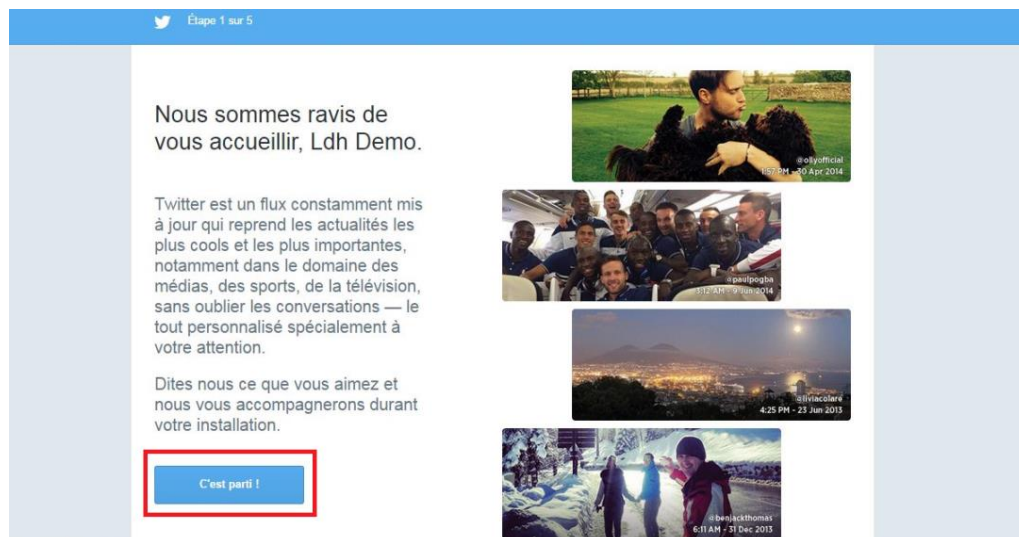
Étape 1 sur 5

Nous sommes ravis de vous accueillir, Ldh Demo.

Twitter est un flux constamment mis à jour qui reprend les actualités les plus cools et les plus importantes, notamment dans le domaine des médias, des sports, de la télévision, sans oublier les conversations — le tout personnalisé spécialement à votre attention.

Dites nous ce que vous aimez et nous vous accompagnerons durant votre installation.

C'est parti !

@ollyofficial
1:57 PM - 30 Apr 2014

@paulpogba
1:12 AM - 9 Jun 2014

@liviacolare
4:25 PM - 23 Jun 2013

@benjackthomas
6:11 AM - 31 Dec 2013